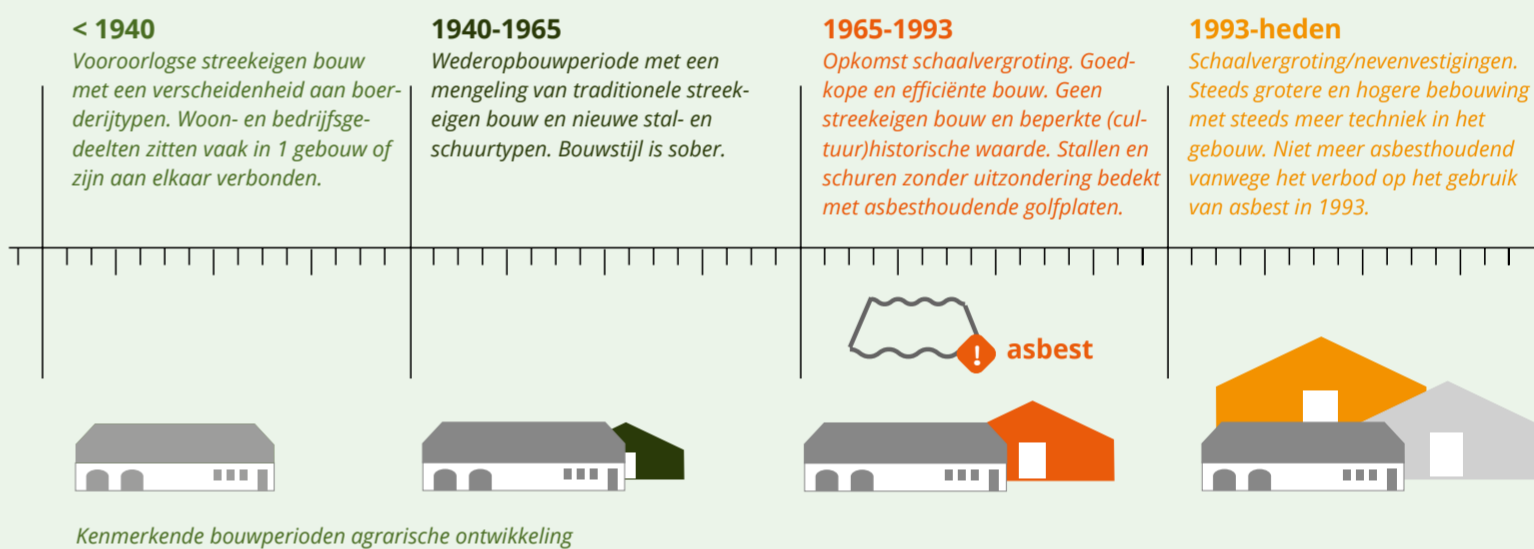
< 1940
Vooroorlogse streekeigen bouw met een verscheidenheid aan boerderijtypen. Woon- en bedrijfsgedeelten zitten vaak in 1 gebouw of zijn aan elkaar verbonden.

1940-1965
Wederopbouwperiode met een mengeling van traditionele streekeigen bouw en nieuwe stal- en schuurtypen. Bouwstijl is sober.

1965-1993
Opkomst schaalvergroting. Goedkope en efficiënte bouw. Geen streekeigen bouw en beperkte (cultuur)historische waarde. Stallen en schuren zonder uitzondering bedekt met asbesthoudende golfplaten.

1993-heden
Schaalvergroting/nevenvestigingen. Steeds grotere en hogere bebouwing met steeds meer techniek in het gebouw. Niet meer asbesthoudend vanwege het verbod op het gebruik van asbest in 1993.

!
asbest

Kenmerkende bouwperioden agrarische ontwikkeling